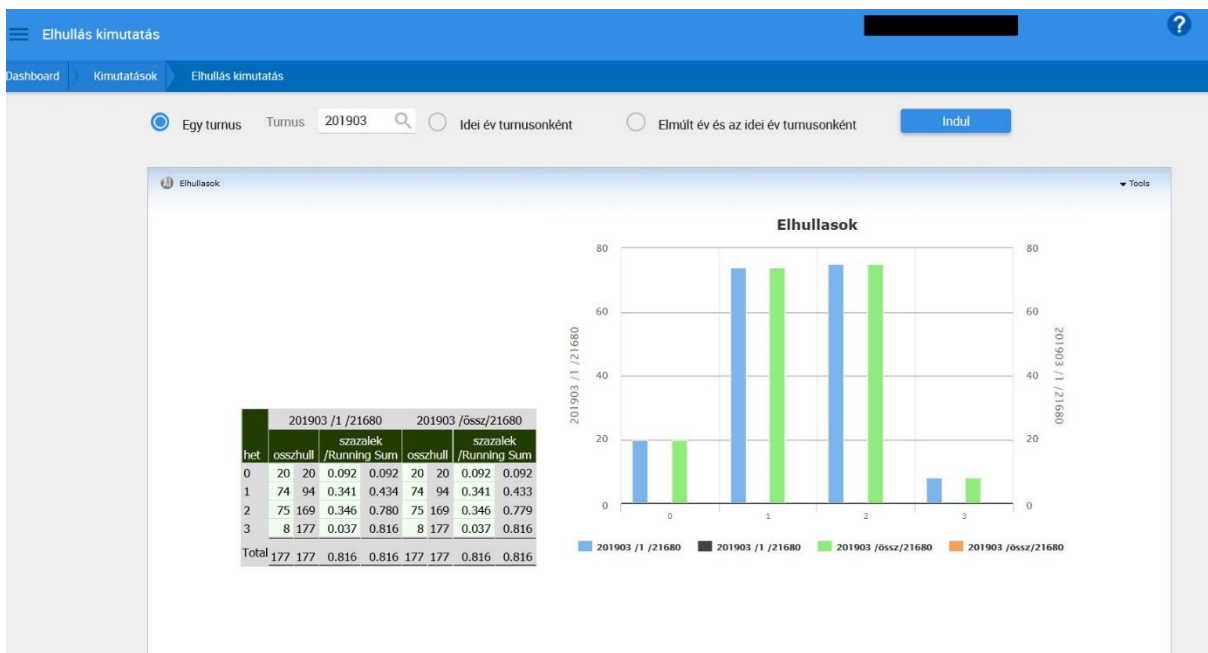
Elhullás kimutatás

?

Dashboard Kimutatások Elhullás kimutatás

Egy turnus Turnus 201903 Idei év turnusonként Elmúlt év és az idei év turnusonként Indul

Elhullasok

Tools

| | 201903 /1 /21680 | | | | 201903 /össz/21680 | | | |
|---|---|---|---|---|---|---|---|---|
| het | osszhull | | szazalek /Running Sum | | osszhull | | szazalek /Running Sum | |
| 0 | 20 | 20 | 0.092 | 0.092 | 20 | 20 | 0.092 | 0.092 |
| 1 | 74 | 94 | 0.341 | 0.434 | 74 | 94 | 0.341 | 0.433 |
| 2 | 75 | 169 | 0.346 | 0.780 | 75 | 169 | 0.346 | 0.779 |
| 3 | 8 | 177 | 0.037 | 0.816 | 8 | 177 | 0.037 | 0.816 |
| Total | 177 | 177 | 0.816 | 0.816 | 177 | 177 | 0.816 | 0.816 |

Elhullasok

80
60
40
20
0

201903 /1 /21680

80
60
40
20
0

201903 /1 /21680

0 1 2 3

201903 /1 /21680 201903 /1 /21680 201903 /össz/21680 201903 /össz/21680